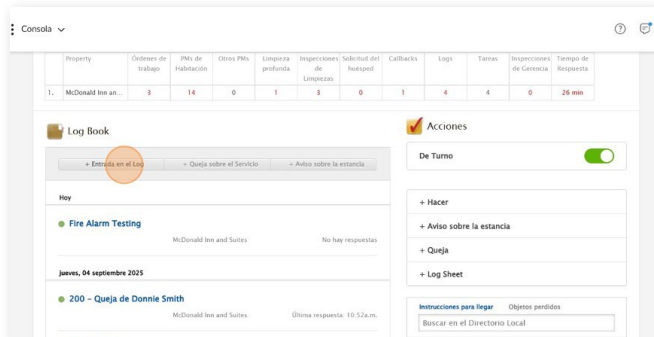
Consola

| | Property | Órdenes de trabajo | PMs de Habitación | Otros PMs | Limpieza profunda | Inspecciones de Limpiezas | Solicitud del huésped | Callbacks | Logs | Tareas | Inspecciones de Gerencia | Tiempo de Respuesta |
|---|---|---|---|---|---|---|---|---|---|---|---|---|
| 1. | McDonald Inn an... | 3 | 14 | 0 | 1 | 3 | 0 | 1 | 4 | 4 | 0 | 26 min |

Log Book

+ Entrada en el Log | + Queja sobre el Servicio | + Aviso sobre la estancia

Hoy

Fire Alarm Testing
McDonald Inn and Suites
No hay respuestas

jueves, 04 septiembre 2025

200 - Queja de Donnie Smith
McDonald Inn and Suites
Última respuesta: 10:52a.m.

Acciones

De Turno

+ Hacer
+ Aviso sobre la estancia
+ Queja
+ Log Sheet

Instrucciones para llegar
Objetos perdidos
Buscar en el Directorio Local